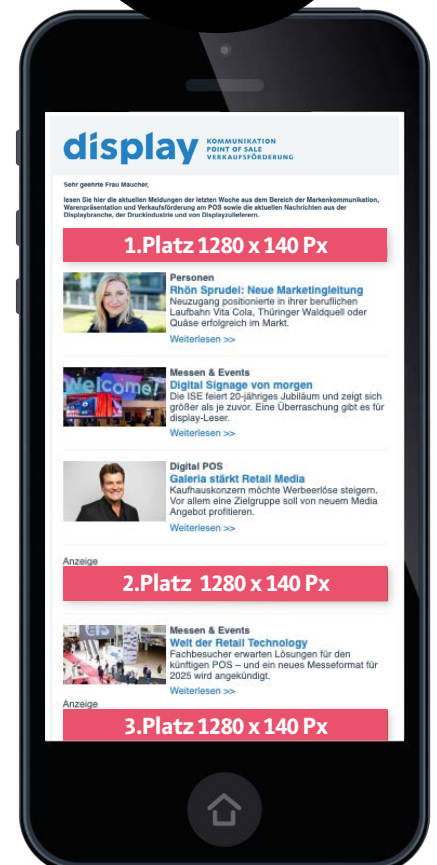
display KOMMUNIKATION POINT OF SALE VERKAUFSFÖRDERUNG

Sehr geehrte Frau Maucher,

lesen Sie hier die aktuellen Meldungen der letzten Woche aus dem Bereich der Markenkommunikation, Warenpräsentation und Verkaufsförderung am POS sowie die aktuellen Nachrichten aus der Displaybranche, der Druckindustrie und von Displayzulieferern.

1.Platz 1280 x 140 Px

Personen
Rhön Sprudel: Neue Marketingleitung
Neuzugang positionierte in ihrer beruflichen Laufbahn Vita Cola, Thüringer Waldquell oder Quäse erfolgreich im Markt.
Weiterlesen >>

Welcome!

Messen & Events
Digital Signage von morgen
Die ISE feiert 20-jähriges Jubiläum und zeigt sich größer als je zuvor. Eine Überraschung gibt es für display-Leser.
Weiterlesen >>

Digital POS
Galeria stärkt Retail Media
Kaufhauskonzern möchte Werbeerlöse steigern. Vor allem eine Zielgruppe soll von neuem Media Angebot profitieren.
Weiterlesen >>

Anzeige
2.Platz 1280 x 140 Px

Messen & Events
Welt der Retail Technology
Fachbesucher erwarten Lösungen für den künftigen POS – und ein neues Messeformat für 2025 wird angekündigt.
Weiterlesen >>

Anzeige
3.Platz 1280 x 140 Px